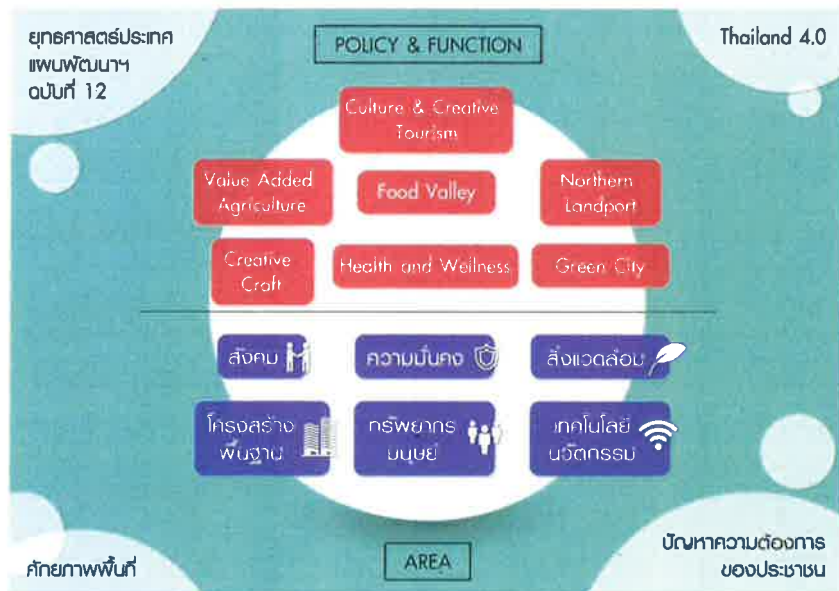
ยุทธศาสตร์ประเทศ
แผนพัฒนาฯ
ฉบับที่ 12

POLICY & FUNCTION

Thailand 4.0

Culture & Creative Tourism

Value Added Agriculture

Food Valley

Northern Landport

Creative Craft

Health and Wellness

Green City

สังคม

ความมั่นคง

สิ่งแวดล้อม

โครงสร้างพื้นฐาน

ทรัพยากรมนุษย์

เทคโนโลยีนวัตกรรม

ศักยภาพพื้นที่

AREA

ปัญหาความต้องการของประชาชน